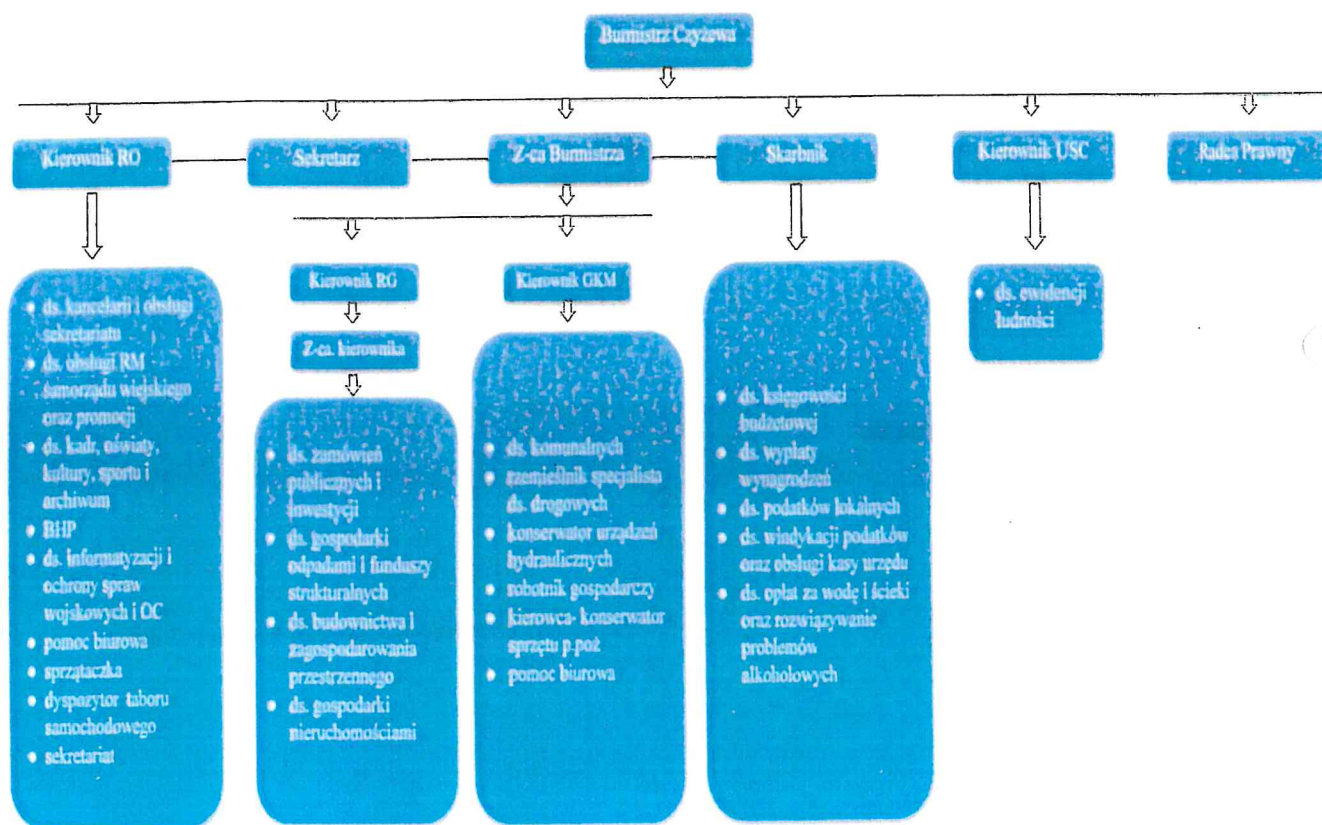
Burmistrz Czyżewa

Kierownik RO

Sekretarz

Z-ca Burmistrza

Skarbnik

Kierownik USC

Radca Prawny

- ds. kancelarii i obsługi sekretariatu
- ds. obsługi RM samorządu wiejskiego oraz promocji
- ds. kadr, oświaty, kultury, sportu i archiwum
- BHP
- ds. informatyzacji i ochrony spraw wojskowych i OC
- pomoc biurowa
- sprzątaczka
- dyspozytor taboru samochodowego
- sekretariat

Kierownik RG

Z-ca. kierownika

- ds. zamówień publicznych i inwestycji
- ds. gospodarki odpadami i funduszy strukturalnych
- ds. budownictwa i zagospodarowania przestrzennego
- ds. gospodarki nieruchomościami

Kierownik GKM

- ds. komunalnych
- rzemieślnik specjalista ds. drogowych
- konserwator urządzeń hydraulicznych
- robotnik gospodarczy
- kierowca- konserwator sprzętu p.poż
- pomoc biurowa

- ds. księgowości budżetowej
- ds. wypłaty wynagrodzeń
- ds. podatków lokalnych
- ds. windykacji podatków oraz obsługi kasy urzędu
- ds. opłat za wodę i ścieki oraz rozwiązywanie problemów alkoholowych

- ds. ewidencji ludności